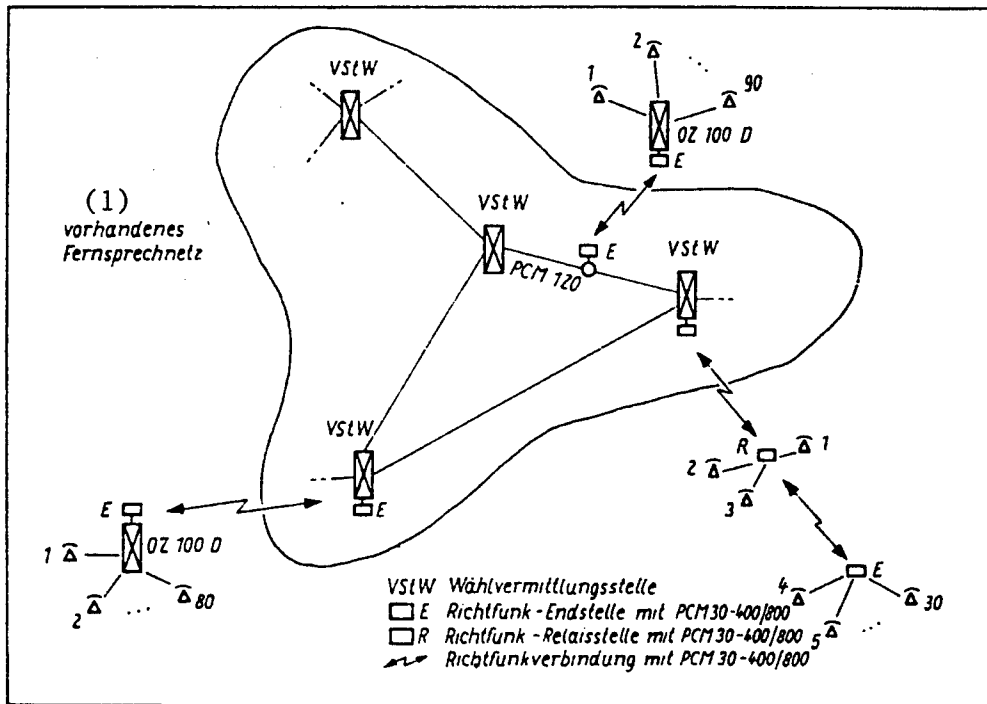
VStW

2
1
90
OZ 100 D
E

(1)
vorhandenes Fernsprechnetz

VStW
PCM 120
E
VStW

VStW
E

R
1
2
3

E
1
OZ 100 D
2
80

E
4
30
5

VStW Wählvermittlungsstelle
E Richtfunk-Endstelle mit PCM30-400/800
R Richtfunk-Relaisstelle mit PCM30-400/800
Richtfunkverbindung mit PCM 30-400/800